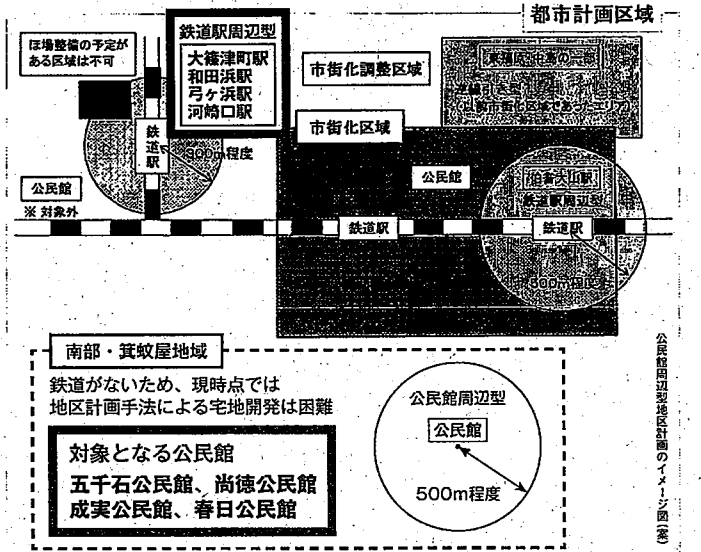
都市計画区域

ほ場整備の予定がある区域は不可

鉄道駅周辺型
大篠津町駅
和田浜駅
弓ヶ浜駅
河崎口駅

市街化調整区域

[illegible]

鉄道駅

500m程度

市街化区域

公民館

公民館
※ 対象外

鉄道駅

伯耆大山駅
鉄道駅周辺型

鉄道駅

500m程度

南部・箕蚊屋地域

鉄道がないため、現時点では地区計画手法による宅地開発は困難

対象となる公民館
五千石公民館、尚徳公民館
成実公民館、春日公民館

公民館周辺型
公民館
500m程度

公民館周辺型地区計画のイメージ図(案)